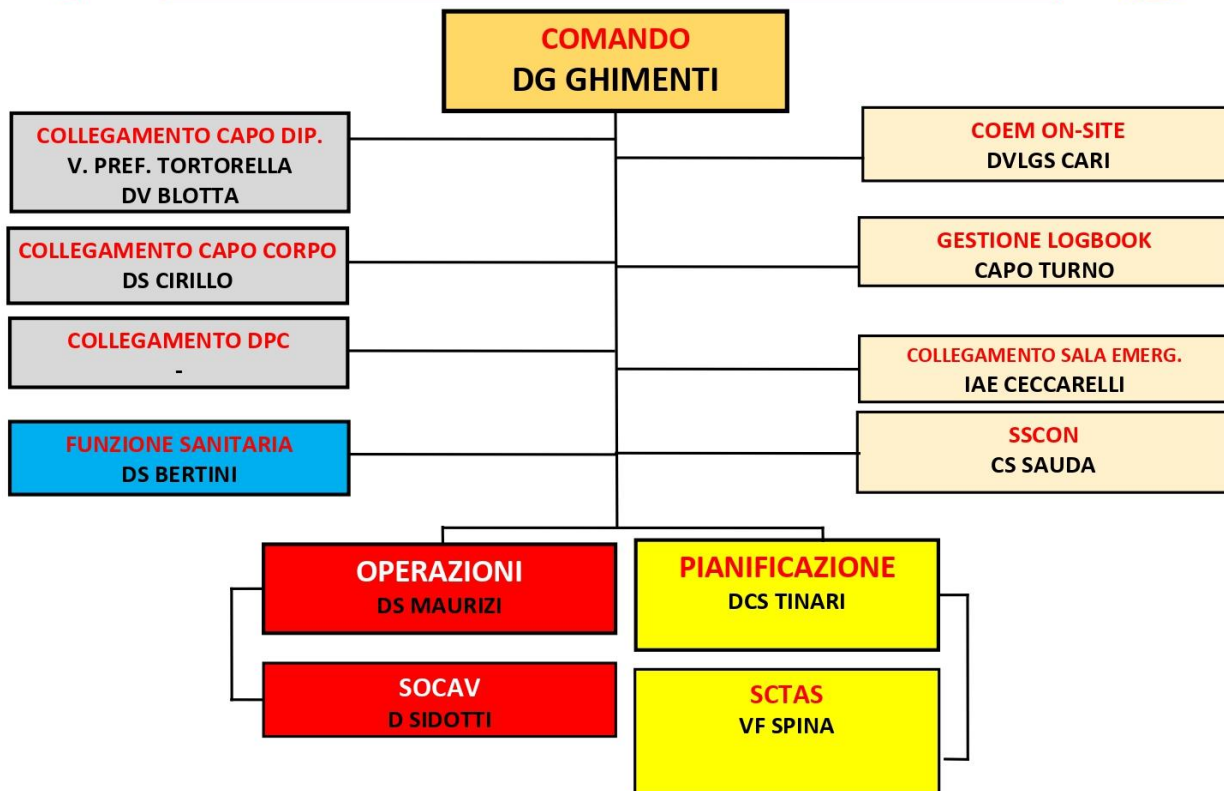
COMANDO
DG GHIMENTI

COLLEGAMENTO CAPO DIP.
V. PREF. TORTORELLA
DV BLOTTA

COEM ON-SITE
DVLGS CARI

COLLEGAMENTO CAPO CORPO
DS CIRILLO

GESTIONE LOGBOOK
CAPO TURNO

COLLEGAMENTO DPC
-

COLLEGAMENTO SALA EMERG.
IAE CECCARELLI

FUNZIONE SANITARIA
DS BERTINI

SSCON
CS SAUDA

OPERAZIONI
DS MAURIZI

PIANIFICAZIONE
DCS TINARI

SOCAV
D SIDOTTI

SCTAS
VF SPINA